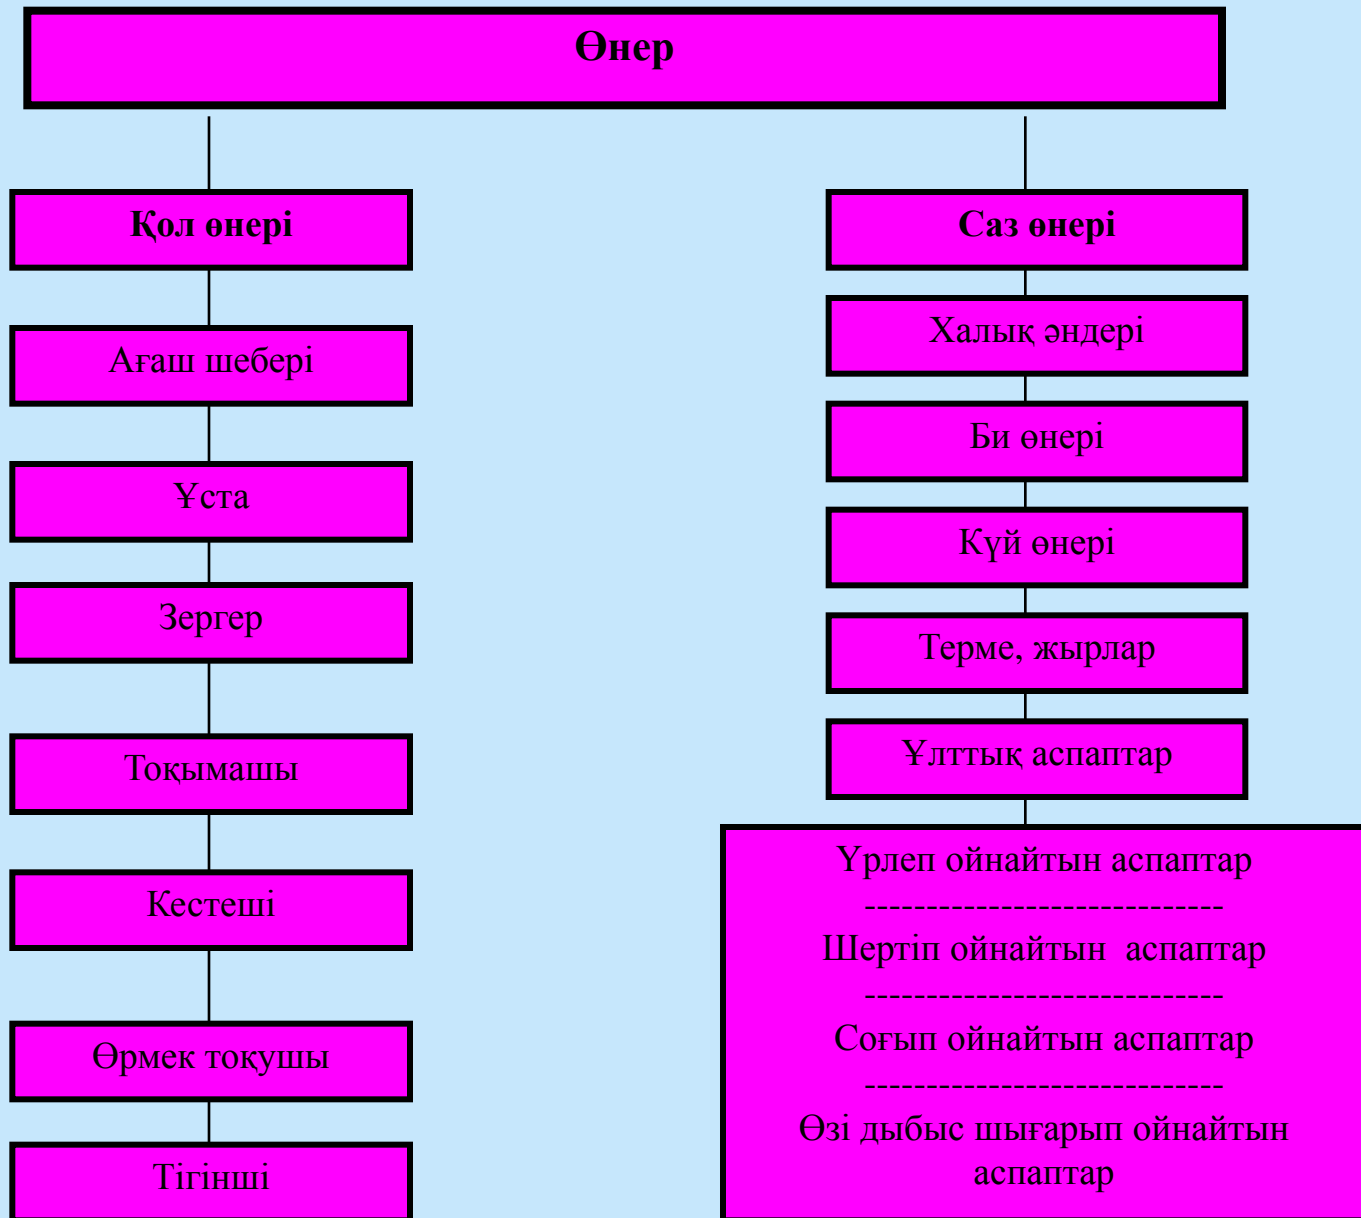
Өнер

Қол өнері

Ағаш шебері

Ұста

Зергер

Тоқымашы

Кестеші

Өрмек тоқушы

Тігінші

Саз өнері

Халық әндері

Би өнері

Күй өнері

Терме, жырлар

Ұлттық аспаптар

Үрлеп ойнайтын аспаптар
----------------------------
Шертіп ойнайтын аспаптар
----------------------------
Соғып ойнайтын аспаптар
----------------------------
Өзі дыбыс шығарып ойнайтын аспаптар